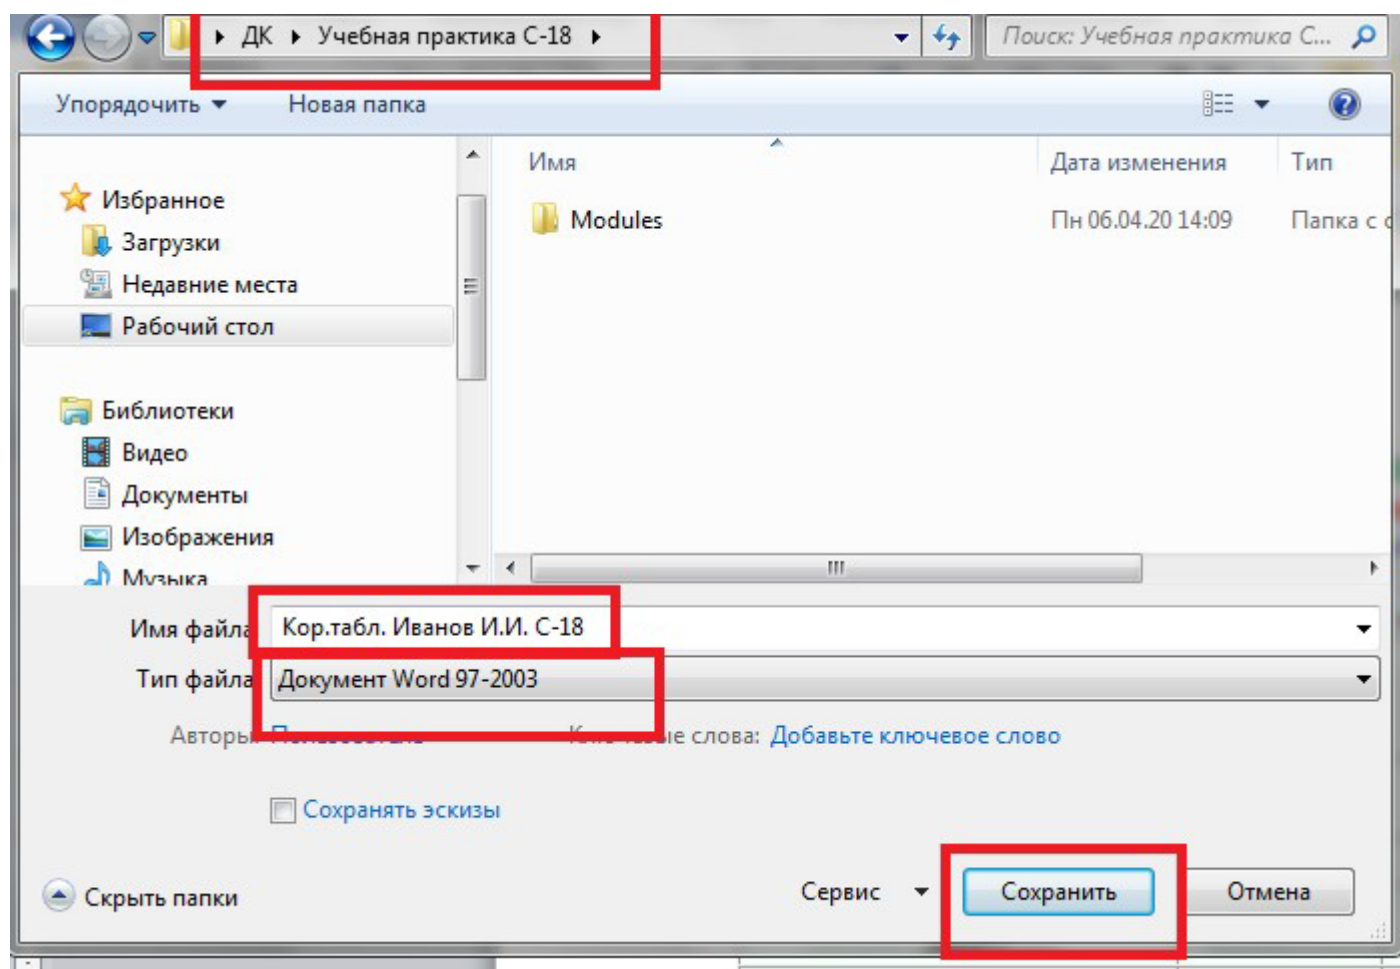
▸ ДК ▸ Учебная практика С-18 ▸

Поиск: Учебная практика С...

Упорядочить ▾ Новая папка

Избранное
Загрузки
Недавние места
Рабочий стол

Библиотеки
Видео
Документы
Изображения
Музыка

| Имя | Дата изменения | Тип |
|---|---|---|
| Modules | Пн 06.04.20 14:09 | Папка с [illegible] |

Имя файла: Кор.табл. Иванов И.И. С-18

Тип файла: Документ Word 97-2003

Авторы: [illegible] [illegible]е слова: Добавьте ключевое слово

Сохранять эскизы

Скрыть папки

Сервис ▾ Сохранить Отмена